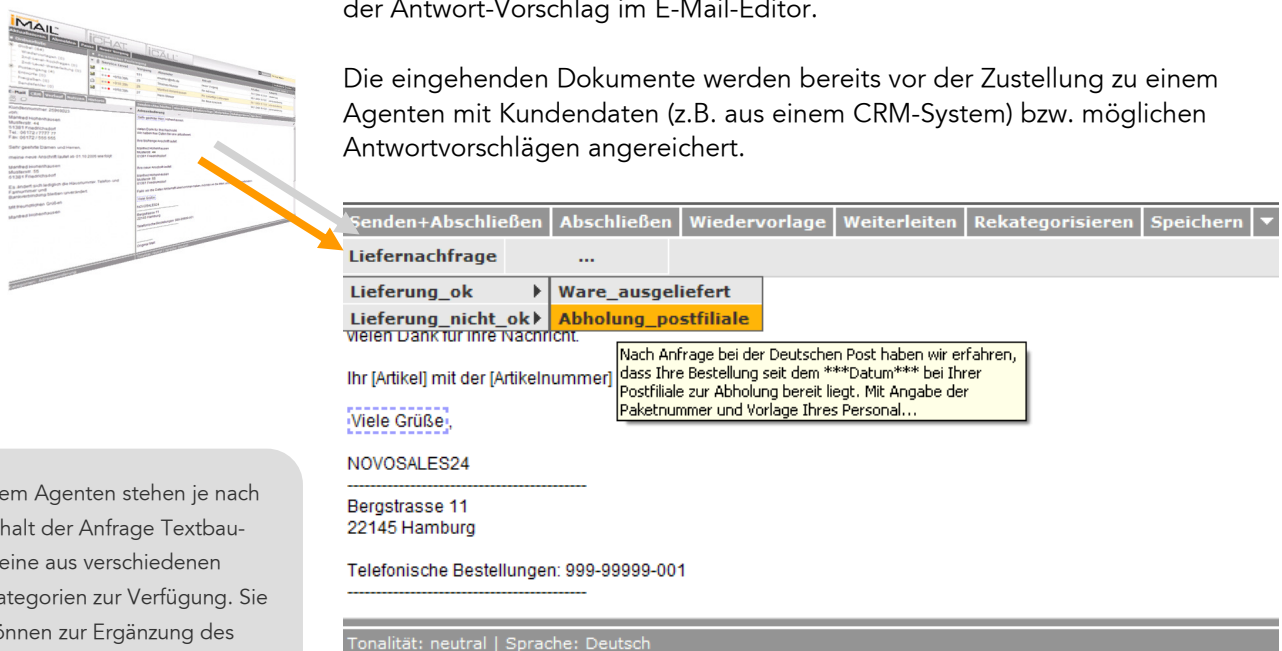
der Antwort-Vorschlag im E-Mail-Editor.

Die eingehenden Dokumente werden bereits vor der Zustellung zu einem Agenten mit Kundendaten (z.B. aus einem CRM-System) bzw. möglichen Antwortvorschlägen angereichert.

IMAIL

Senden+Abschließen | Abschließen | Wiedervorlage | Weiterleiten | Rekategorisieren | Speichern

Liefernachfrage ...

Lieferung_ok ▸ Ware_ausgeliefert
Lieferung_nicht_ok ▸ Abholung_postfiliale

vielen Dank für Ihre Nachricht.

Nach Anfrage bei der Deutschen Post haben wir erfahren, dass Ihre Bestellung seit dem ***Datum*** bei Ihrer Postfiliale zur Abholung bereit liegt. Mit Angabe der Paketnummer und Vorlage Ihres Personal...

Ihr [Artikel] mit der [Artikelnummer]

Viele Grüße,

NOVOSALES24

Bergstrasse 11
22145 Hamburg

Telefonische Bestellungen: 999-99999-001

Tonalität: neutral | Sprache: Deutsch

em Agenten stehen je nach halt der Anfrage Textbaueine aus verschiedenen ategorien zur Verfügung. Sie önnen zur Ergänzung des